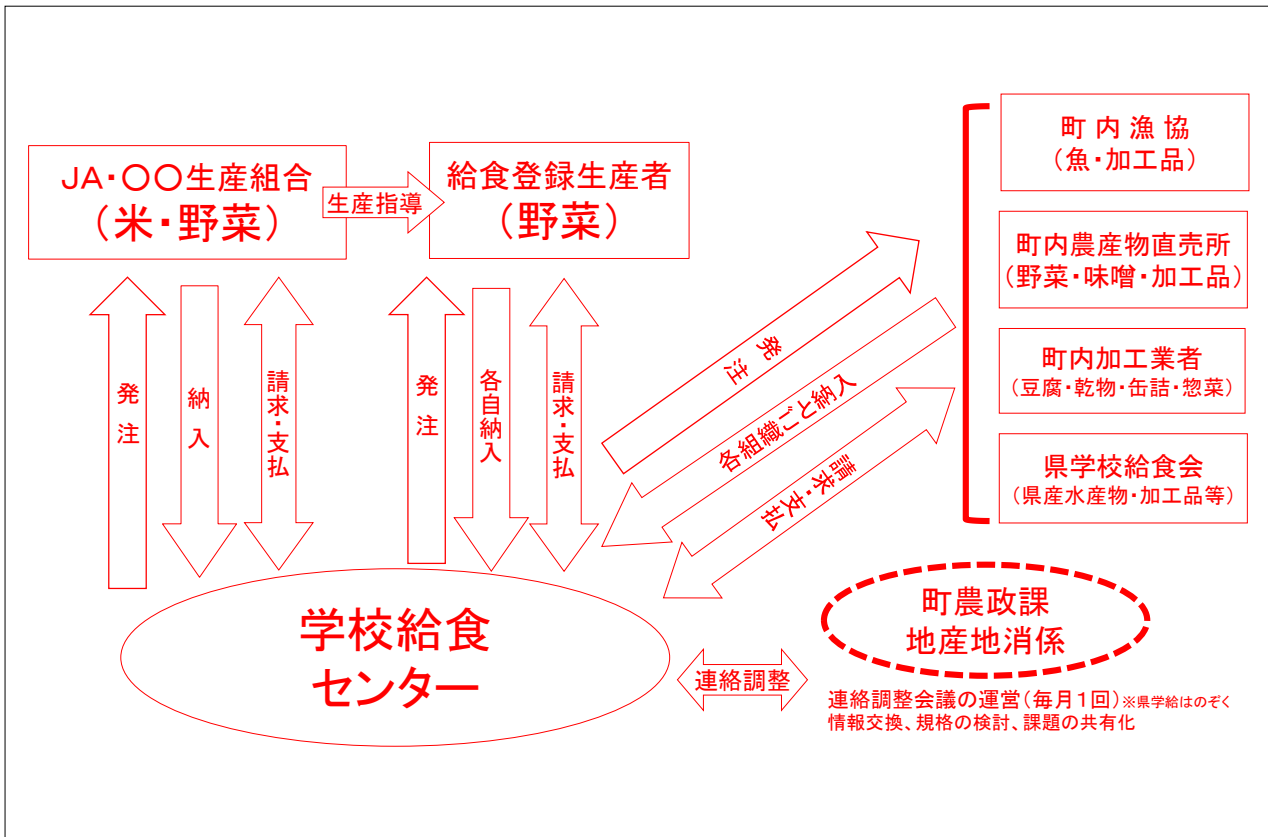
JA・〇〇生産組合
(米・野菜)

生産指導

給食登録生産者
(野菜)

町内漁協
(魚・加工品)

町内農産物直売所
(野菜・味噌・加工品)

町内加工業者
(豆腐・乾物・缶詰・惣菜)

県学校給食会
(県産水産物・加工品等)

発注

納入

請求・支払

発注

各自納入

請求・支払

発注

各組織ごと納入

請求・支払

学校給食センター

連絡調整

町農政課
地産地消係

連絡調整会議の運営(毎月1回)※県学給はのぞく
情報交換、規格の検討、課題の共有化